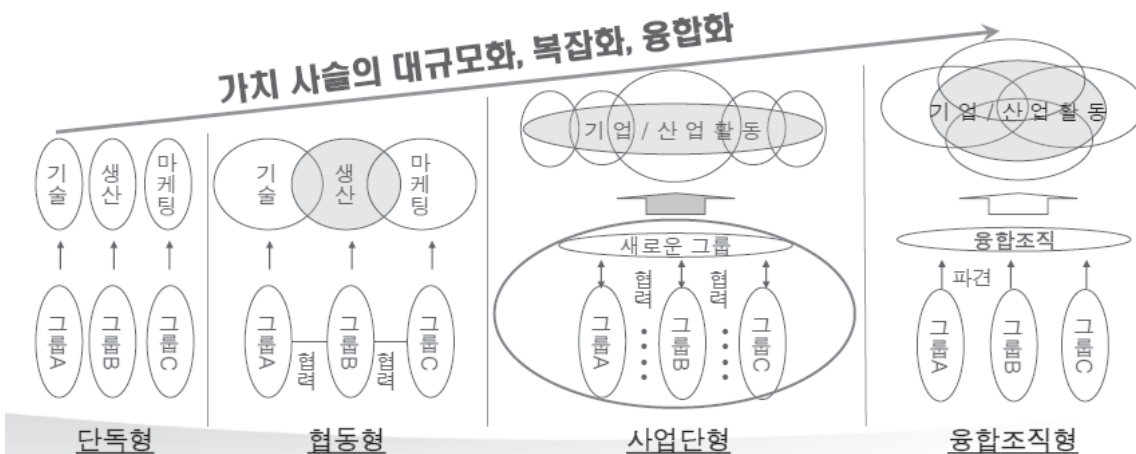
가치 사슬의 대규모화, 복잡화, 융합화

기술
생산
마케팅
그룹A
그룹B
그룹C
단독형

기술
생산
마케팅
그룹A
협력
그룹B
협력
그룹C
협동형

기업 / 산업 활동
새로운 그룹
협력
협력
그룹A
그룹B
그룹C
사업단형

기업 / 산업 활동
융합조직
파견
그룹A
그룹B
그룹C
융합조직형